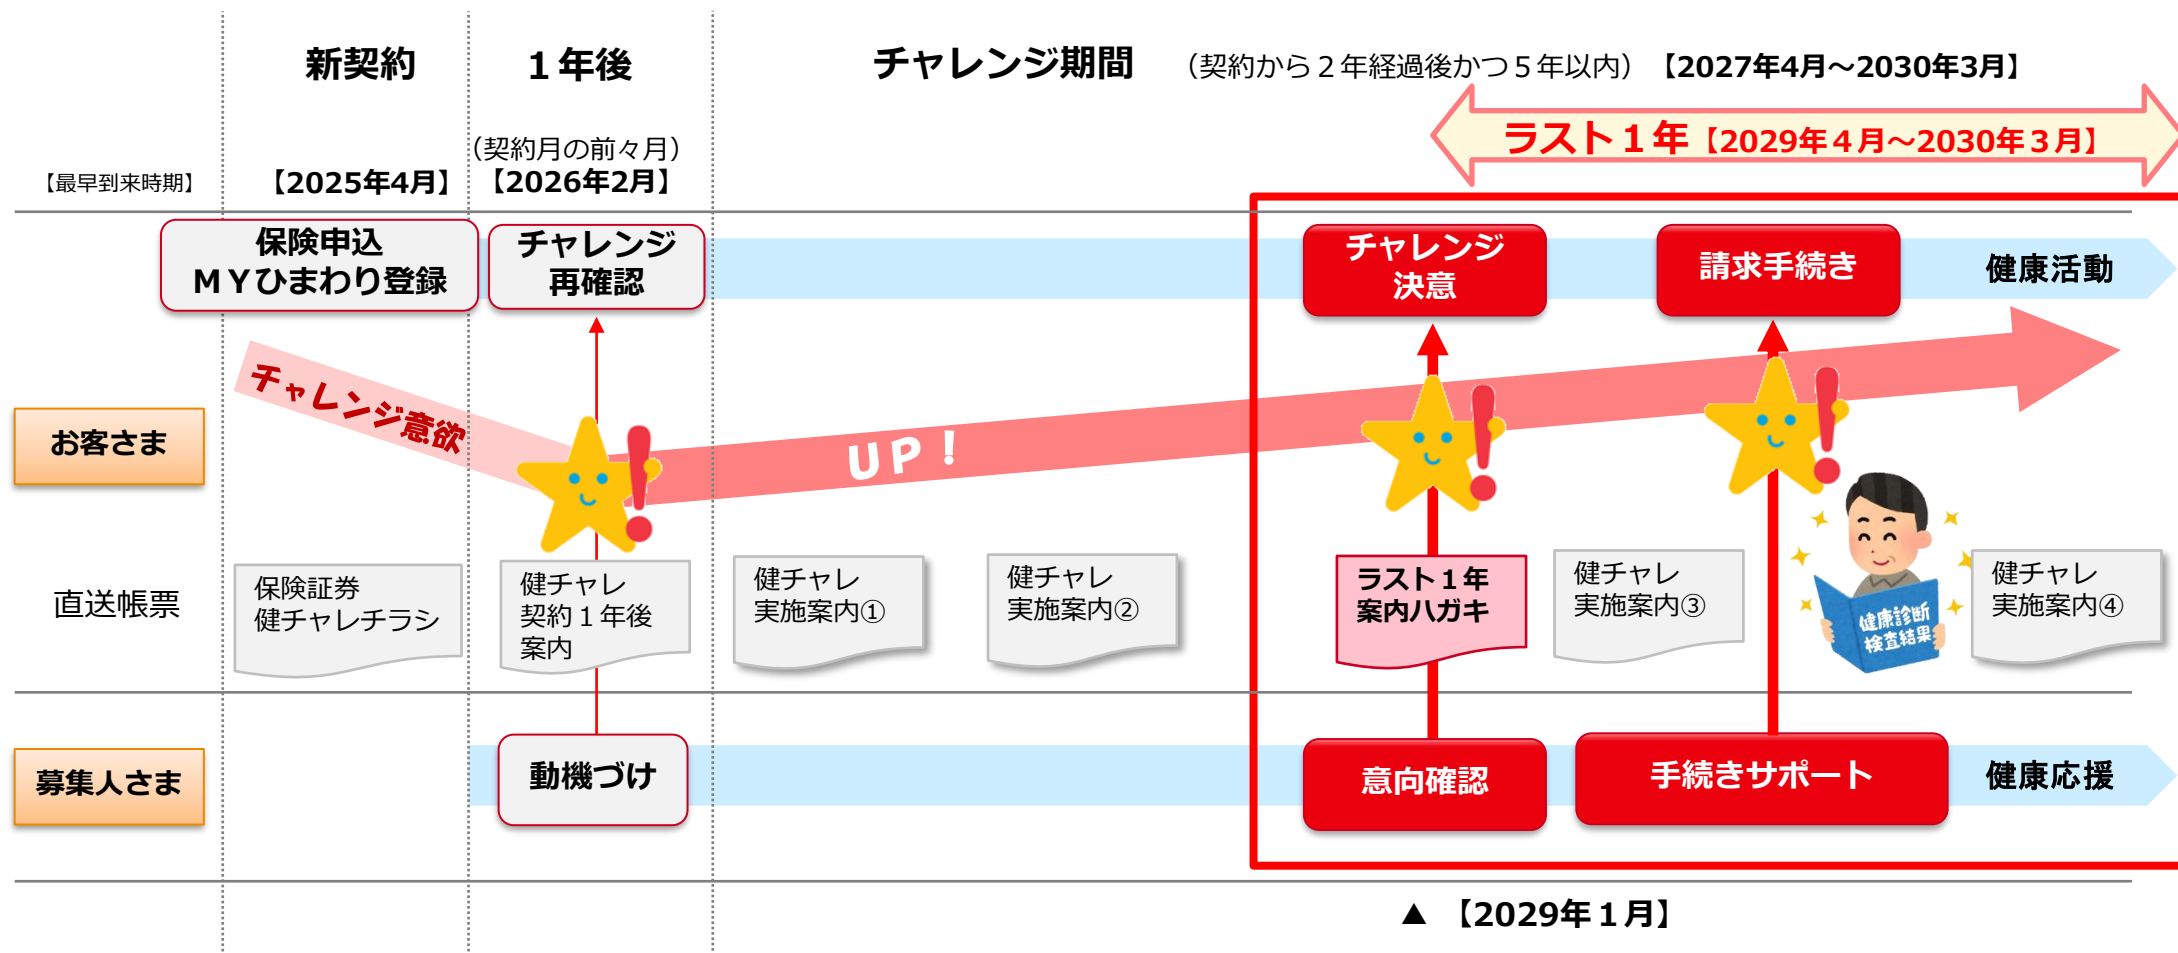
新契約

１年後

チャレンジ期間 （契約から２年経過後かつ５年以内）【2027年4月～2030年3月】

ラスト１年【2029年４月～2030年３月】

【最早到来時期】 【2025年4月】

（契約月の前々月）
【2026年2月】

保険申込
ＭＹひまわり登録

チャレンジ
再確認

チャレンジ
決意

請求手続き

健康活動

チャレンジ意欲

UP！

お客さま

直送帳票

保険証券
健チャレチラシ

健チャレ
契約１年後
案内

健チャレ
実施案内①

健チャレ
実施案内②

ラスト１年
案内ハガキ

健チャレ
実施案内③

健康診断
検査結果

健チャレ
実施案内④

募集人さま

動機づけ

意向確認

手続きサポート

健康応援

▲ 【2029年１月】